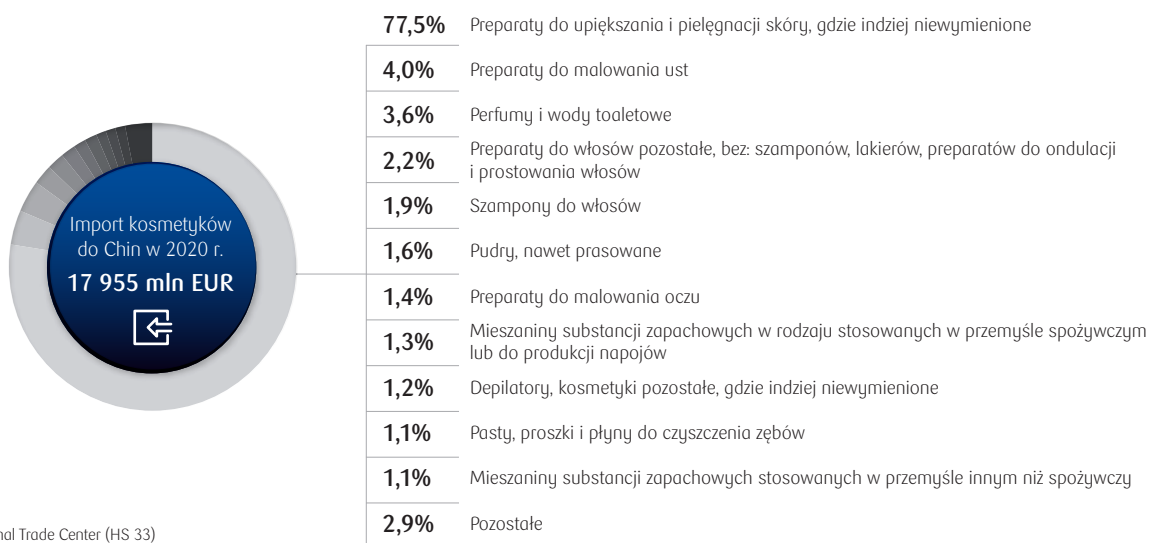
Import kosmetyków do Chin w 2020 r.
17 955 mln EUR

77,5% Preparaty do upiększania i pielęgnacji skóry, gdzie indziej niewymienione
4,0% Preparaty do malowania ust
3,6% Perfumy i wody toaletowe
2,2% Preparaty do włosów pozostałe, bez: szamponów, lakierów, preparatów do ondulacji i prostowania włosów
1,9% Szampony do włosów
1,6% Pudry, nawet prasowane
1,4% Preparaty do malowania oczu
1,3% Mieszaniny substancji zapachowych w rodzaju stosowanych w przemyśle spożywczym lub do produkcji napojów
1,2% Depilatory, kosmetyki pozostałe, gdzie indziej niewymienione
1,1% Pasty, proszki i płyny do czyszczenia zębów
1,1% Mieszaniny substancji zapachowych stosowanych w przemyśle innym niż spożywczy
2,9% Pozostałe

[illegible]nal Trade Center (HS 33)